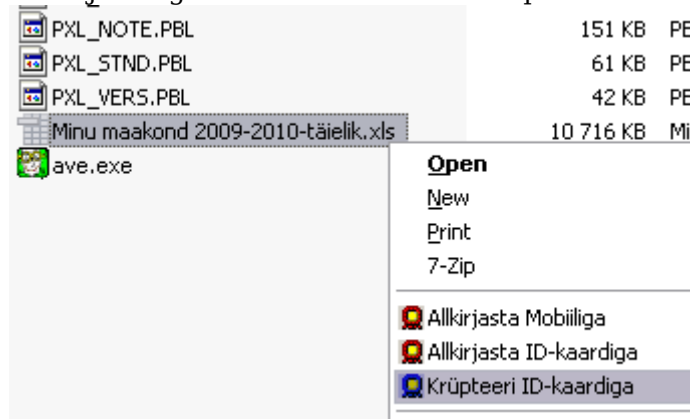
PXL_NOTE.PBL 151 KB PE
PXL_STND.PBL 61 KB PE
PXL_VERS.PBL 42 KB PE
Minu maakond 2009-2010-täielik.xls 10 716 KB Mi
ave.exe

Open
New
Print
7-Zip

Allkirjasta Mobiiliga
Allkirjasta ID-kaardiga
Krüpteeri ID-kaardiga